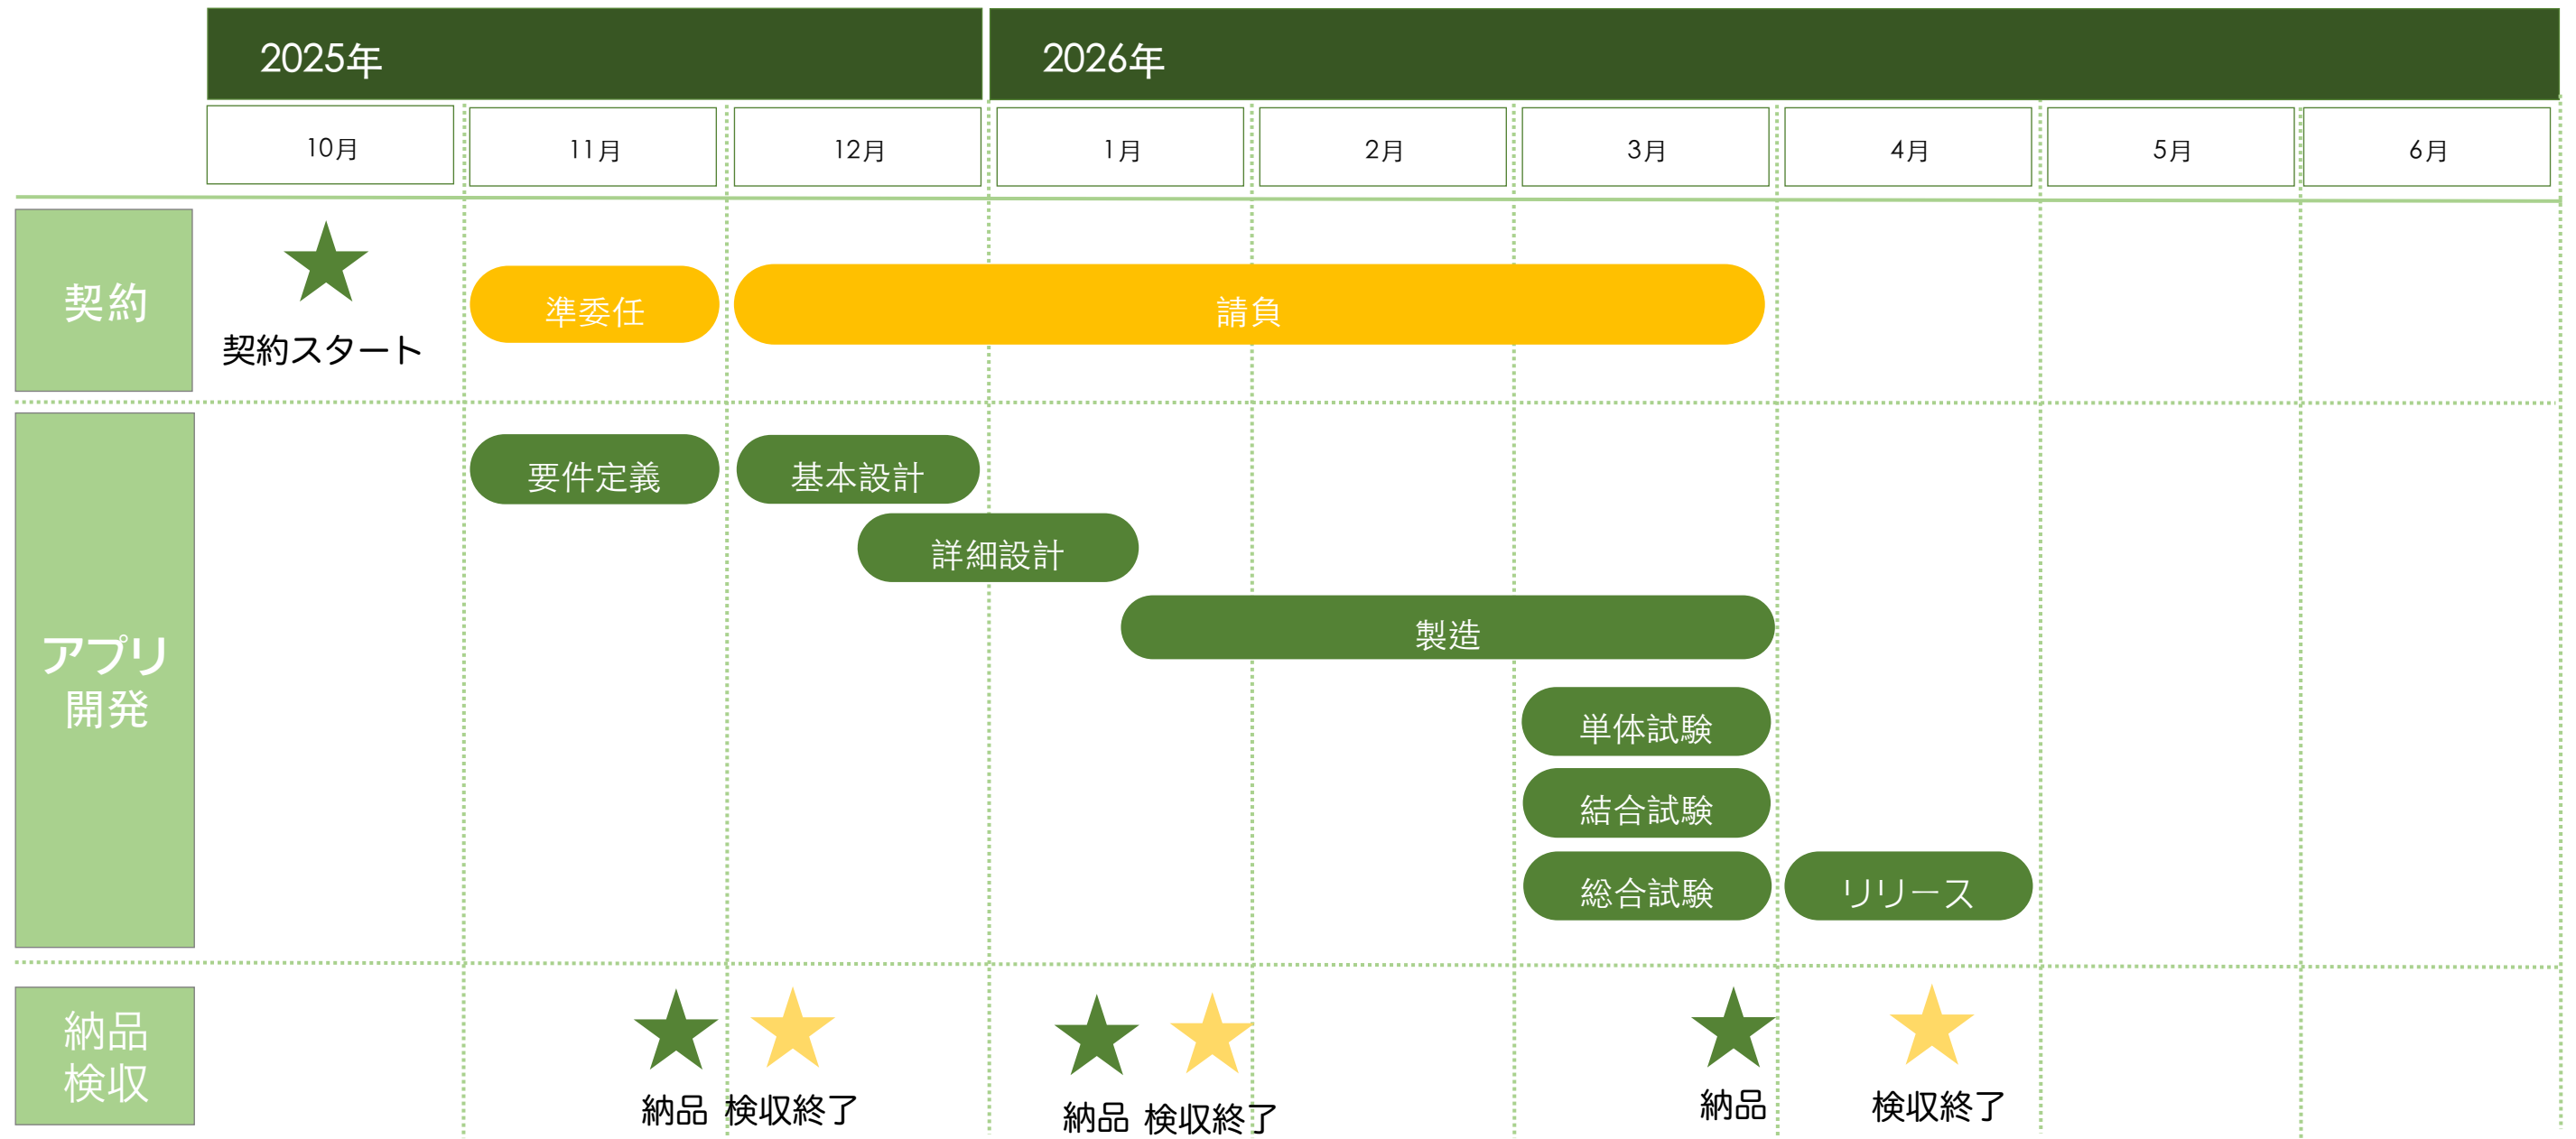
2025年

2026年

| 10月 | 11月 | 12月 | 1月 | 2月 | 3月 | 4月 | 5月 | 6月 |
|---|---|---|---|---|---|---|---|---|

契約

契約スタート

準委任

請負

アプリ開発

要件定義

基本設計

詳細設計

製造

単体試験

結合試験

総合試験

リリース

納品検収

納品 検収終了

納品 検収終了

納品

検収終了